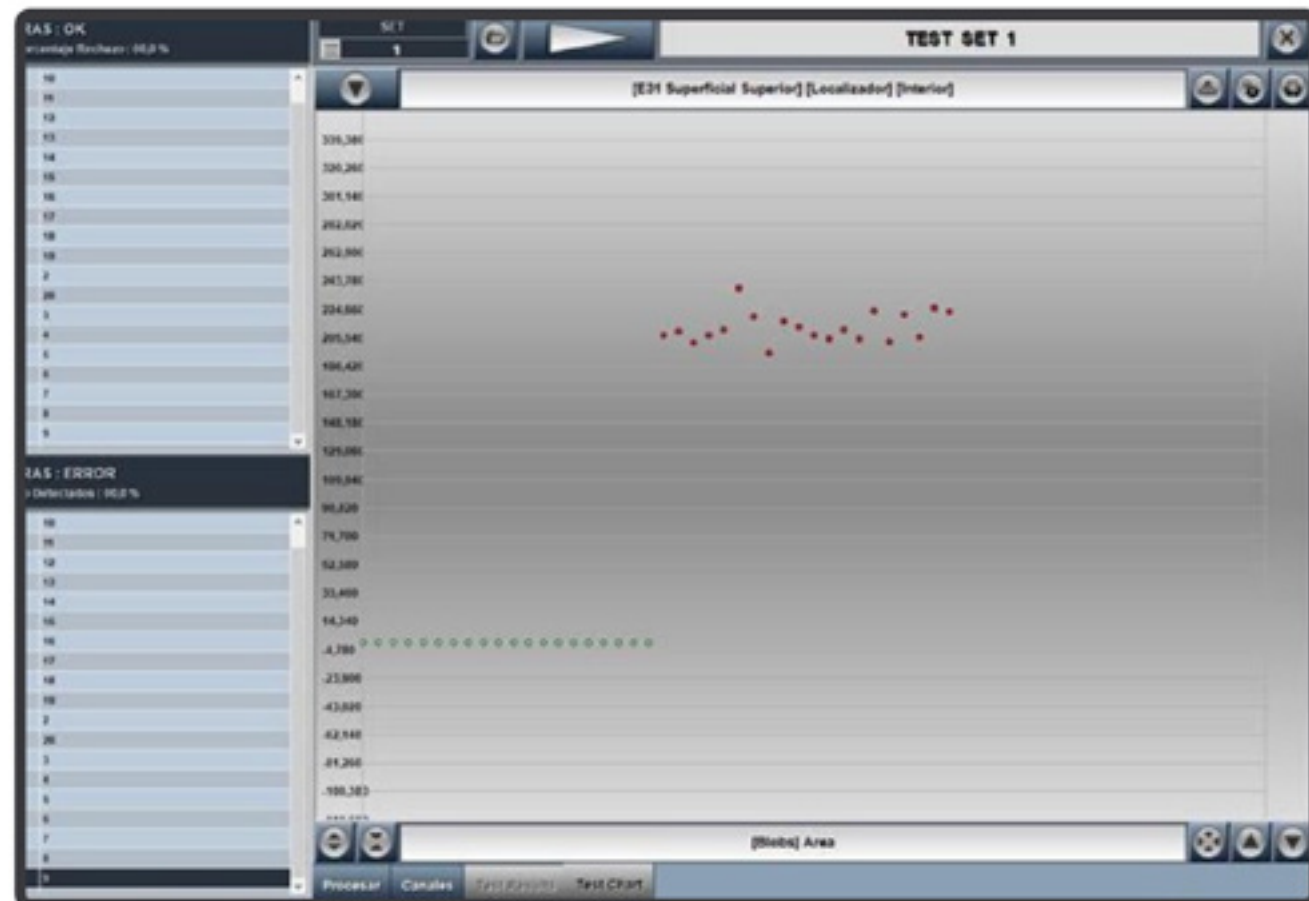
RAS : OK
rcentaje Rechazo : 00,0 %

10
11
12
13
14
15
16
17
18
19
2
20
3
4
5
6
7
8
9

RAS : ERROR
Detectados : 00,0 %

10
11
12
13
14
15
16
17
18
19
2
20
3
4
5
6
7
8
9

SET
1

TEST SET 1

[E31 Superficial Superior] [Localizador] [Interior]

339,380
320,260
301,140
282,020
262,900
243,780
224,660
205,540
186,420
167,300
148,180
129,060
109,940
90,820
71,700
52,580
33,460
14,340
-4,780
-23,900
-43,020
-62,140
-81,260
-100,383

[Blobs] Area

Procesar
Canales
Test Results
Test Chart